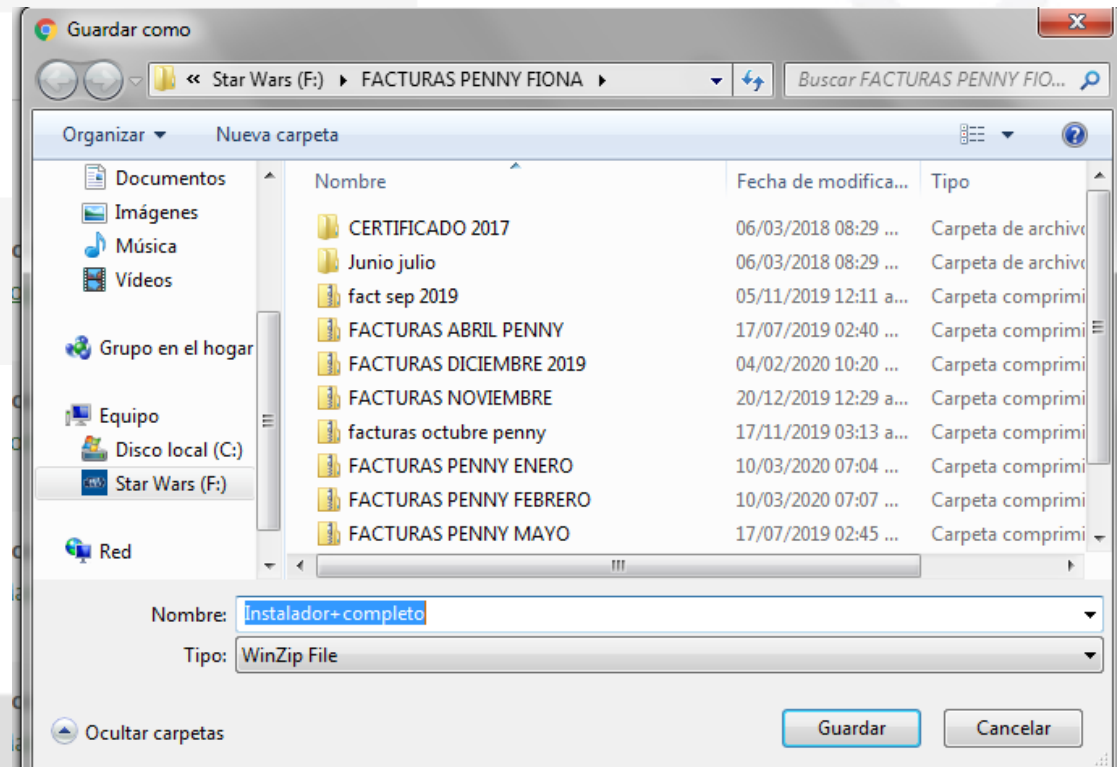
Guardar como

« Star Wars (F:) ▸ FACTURAS PENNY FIONA ▸

Buscar FACTURAS PENNY FIO...

Organizar ▾ Nueva carpeta

Documentos
Imágenes
Música
Vídeos

Grupo en el hogar

Equipo
Disco local (C:)
Star Wars (F:)

Red

| Nombre | Fecha de modifica... | Tipo |
|---|---|---|
| CERTIFICADO 2017 | 06/03/2018 08:29 ... | Carpeta de archivo |
| Junio julio | 06/03/2018 08:29 ... | Carpeta de archivo |
| fact sep 2019 | 05/11/2019 12:11 a... | Carpeta comprimi |
| FACTURAS ABRIL PENNY | 17/07/2019 02:40 ... | Carpeta comprimi |
| FACTURAS DICIEMBRE 2019 | 04/02/2020 10:20 ... | Carpeta comprimi |
| FACTURAS NOVIEMBRE | 20/12/2019 12:29 a... | Carpeta comprimi |
| facturas octubre penny | 17/11/2019 03:13 a... | Carpeta comprimi |
| FACTURAS PENNY ENERO | 10/03/2020 07:04 ... | Carpeta comprimi |
| FACTURAS PENNY FEBRERO | 10/03/2020 07:07 ... | Carpeta comprimi |
| FACTURAS PENNY MAYO | 17/07/2019 02:45 ... | Carpeta comprimi |

Nombre: Instalador+completo

Tipo: WinZip File

Ocultar carpetas

Guardar

Cancelar